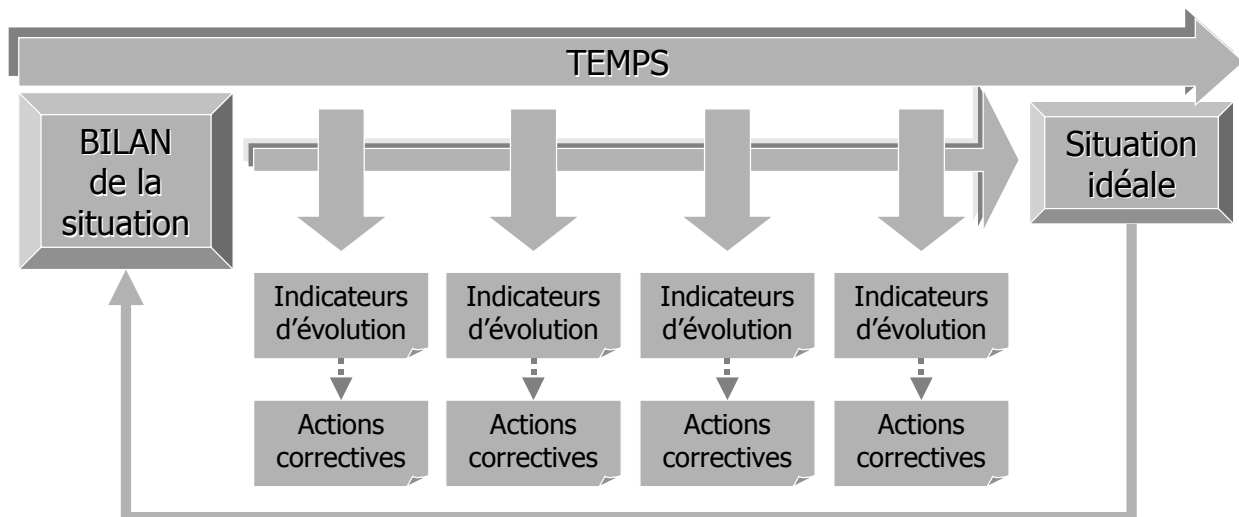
TEMPS

BILAN de la situation

Situation idéale

Indicateurs d'évolution

Actions correctives

Indicateurs d'évolution

Actions correctives

Indicateurs d'évolution

Actions correctives

Indicateurs d'évolution

Actions correctives